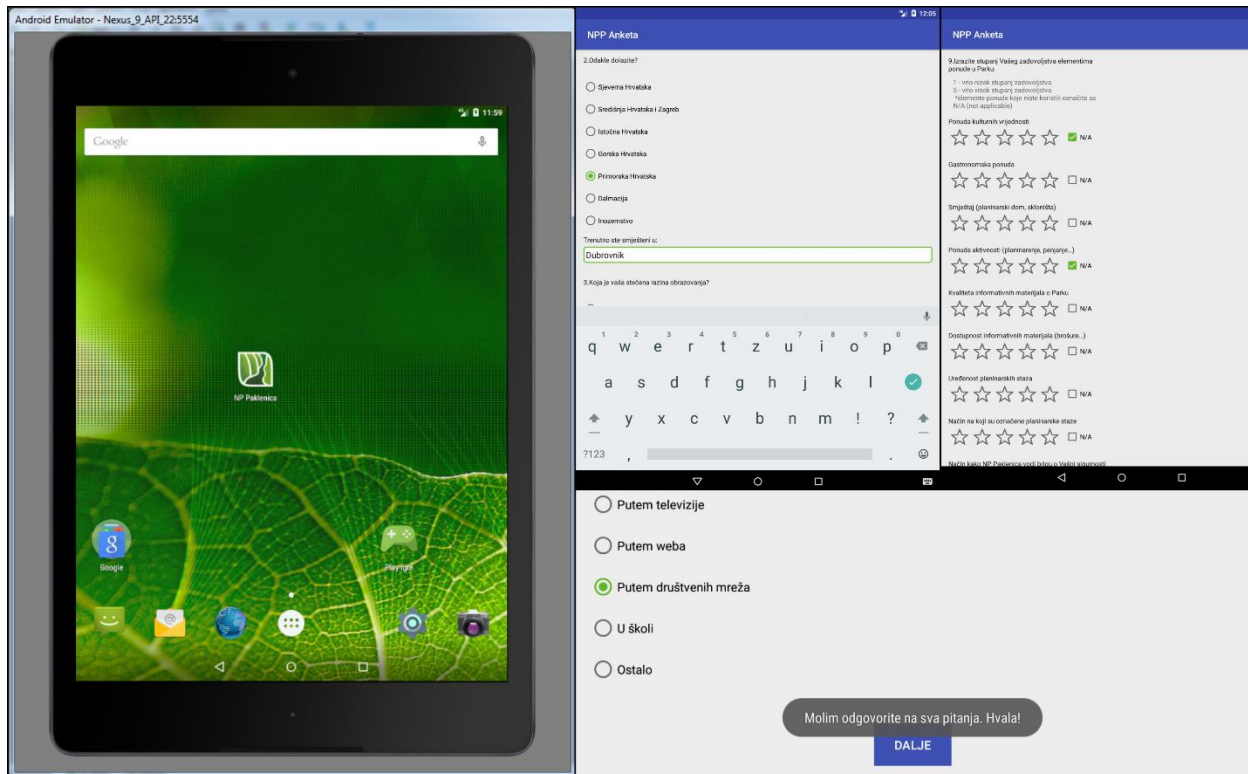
Android Emulator - Nexus_9_API_22:5554

11:59

Google

NP Paklenica

Google

Play Igre

12:05

NPP Anketa

2.Odakle dolazite?

Sjeverna Hrvatska

Središnja Hrvatska i Zagreb

Istočna Hrvatska

Gorska Hrvatska

Primorska Hrvatska

Dalmacija

Inozemstvo

Trenutno ste smješteni u:

Dubrovnik

3.Koja je vaša stečena razina obrazovanja?

q w e r t z u i o p

a s d f g h j k l

y x c v b n m ! ?

?123 , .

NPP Anketa

9.Izrazite stupanj Vašeg zadovoljstva elementima ponude u Parku.

1 - vrlo nizak stupanj zadovoljstva
5 - vrlo visok stupanj zadovoljstva
*elemente ponude koje niste koristili označite sa N/A (not applicable)

Ponuda kulturnih vrijednosti

N/A

Gastronomska ponuda

N/A

Smještaj (planinarski dom, skloništa)

N/A

Ponuda aktivnosti (planinaranje, penjanje...)

N/A

Kvaliteta informativnih materijala o Parku

N/A

Dostupnost informativnih materijala (brošure...)

N/A

Uređenost planinarskih staza

N/A

Način na koji su označene planinarske staze

N/A

Način kako NP Paklenica vodi brigu o Vašoj sigurnosti

Putem televizije

Putem weba

Putem društvenih mreža

U školi

Ostalo

Molim odgovorite na sva pitanja. Hvala!

DALJE